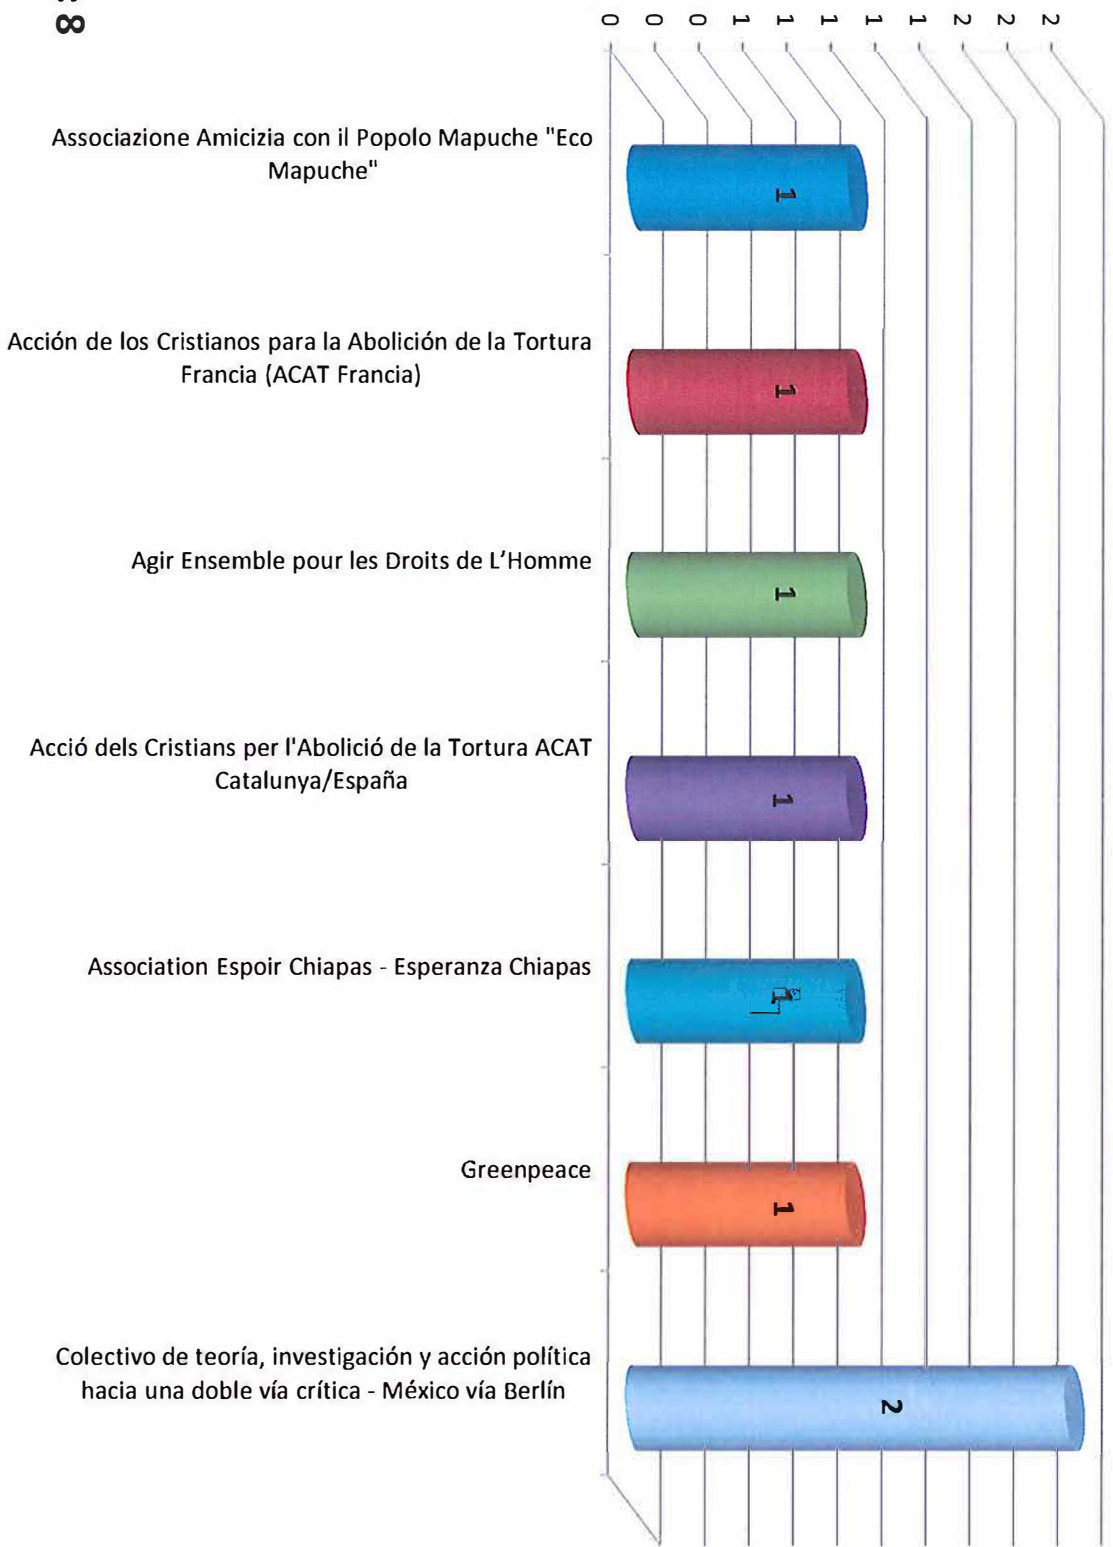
8

0 0 0 1 1 1 1 1 2 2 2

Associazione Amicizia con il Popolo Mapuche "Eco Mapuche"

1

Acción de los Cristianos para la Abolición de la Tortura Francia (ACAT Francia)

1

Agir Ensemble pour les Droits de L'Homme

1

Acció dels Cristians per l'Abolició de la Tortura ACAT Catalunya/España

1

Association Espoir Chiapas - Esperanza Chiapas

1

Greenpeace

1

Colectivo de teoría, investigación y acción política hacia una doble vía crítica - México vía Berlín

2